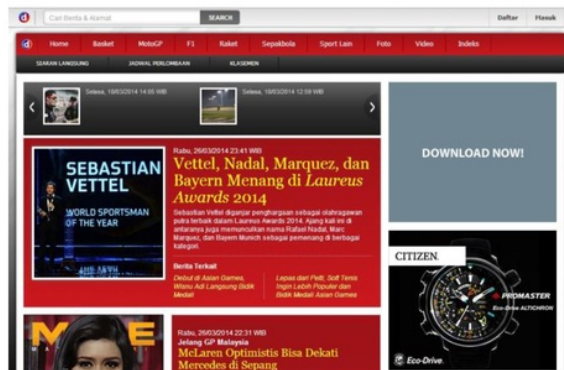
Cari Berita & Alamat SEARCH Daftar Masuk

Home Basket MotoGP F1 Raket Sepakbola Sport Lain Foto Video Indeks

SIARAN LANGSUNG JADWAL PERLOMBAAN KLASEMEN

Selasa, 18/03/2014 14:35 WIB

Selasa, 18/03/2014 12:59 WIB

SEBASTIAN VETTEL WORLD SPORTSMAN OF THE YEAR

Rabu, 26/03/2014 23:41 WIB

Vettel, Nadal, Marquez, dan Bayern Menang di *Laureus Awards* 2014

Sebastian Vettel diganjar penghargaan sebagai olahragawan putra terbaik dalam Laureus Awards 2014. Ajang kali ini di antaranya juga memunculkan nama Rafael Nadal, Marc Marquez, dan Bayern Munich sebagai pemenang di berbagai kategori.

Berita Terkait

*Debut di Asian Games, Wisnu Adi Langsung Bidik Medali*

*Lepas dari Pelti, Soft Tenis Ingin Lebih Populer dan Bidik Medali Asian Games*

DOWNLOAD NOW!

CITIZEN.

PROMASTER Eco-Drive ALTICHRON

Eco-Drive.

Rabu, 26/03/2014 22:31 WIB

Jelang GP Malaysia

McLaren Optimistis Bisa Dekati Mercedes di Sepang